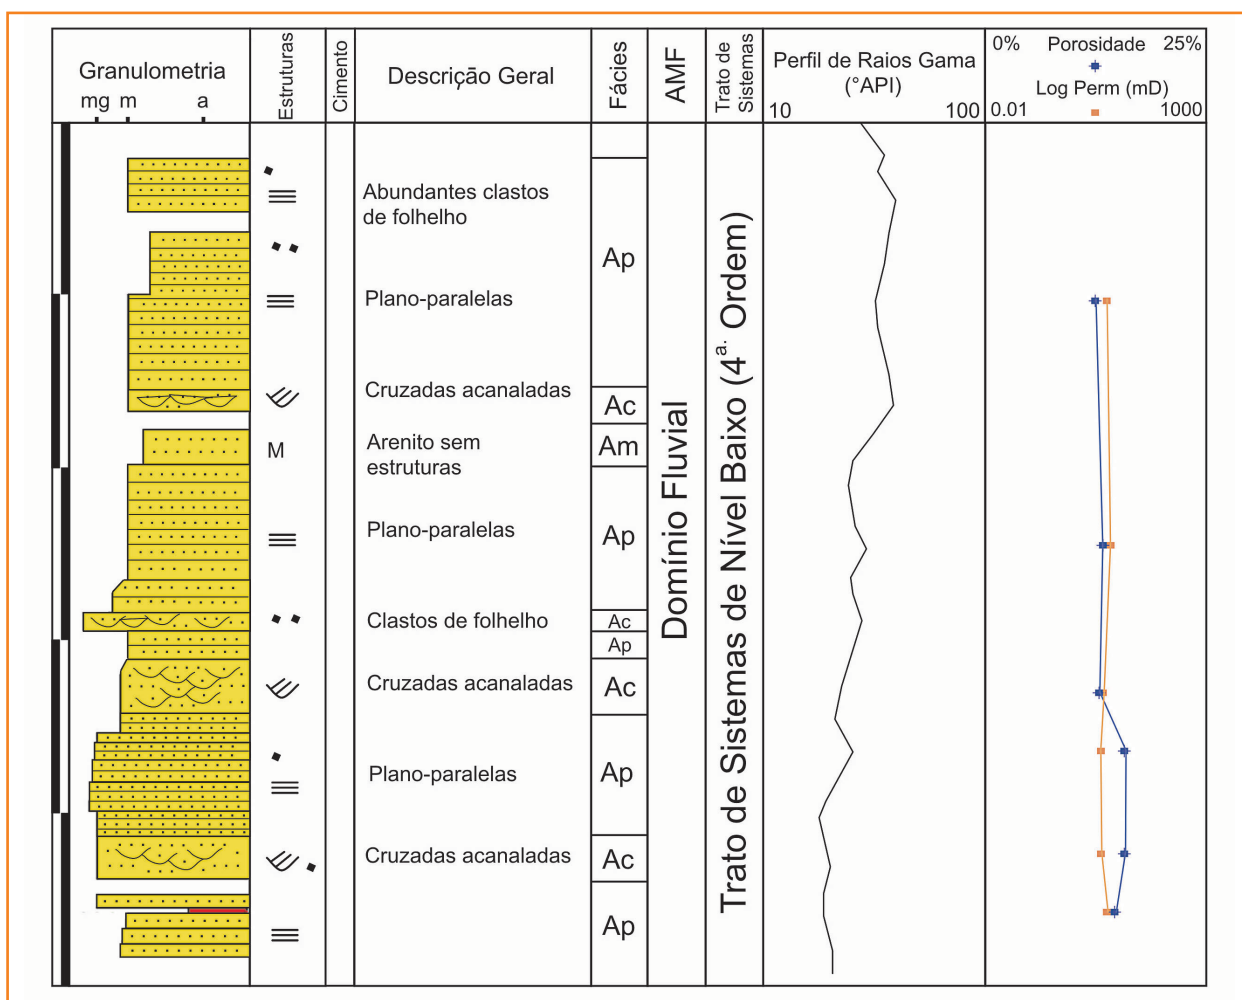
| Granulometria mg m a | Estruturas | Cimento | Descrição Geral | Fácies | AMF | Trato de Sistemas | Perfil de Raios Gama (°API) 10 100 | 0% Porosidade 25% Log Perm (mD) 0.01 1000 |
|---|---|---|---|---|---|---|---|---|
| | | | Abundantes clastos de folhelho | Ap | Domínio Fluvial | Trato de Sistemas de Nível Baixo (4ª. Ordem) | | |
| | | | Plano-paralelas | | | | | |
| | | | Cruzadas acanaladas | Ac | | | | |
| | M | | Arenito sem estruturas | Am | | | | |
| | | | Plano-paralelas | Ap | | | | |
| | | | Clastos de folhelho | Ac | | | | |
| | | | | Ap | | | | |
| | | | Cruzadas acanaladas | Ac | | | | |
| | | | Plano-paralelas | Ap | | | | |
| | | | Cruzadas acanaladas | Ac | | | | |
| | | | | Ap | | | | |